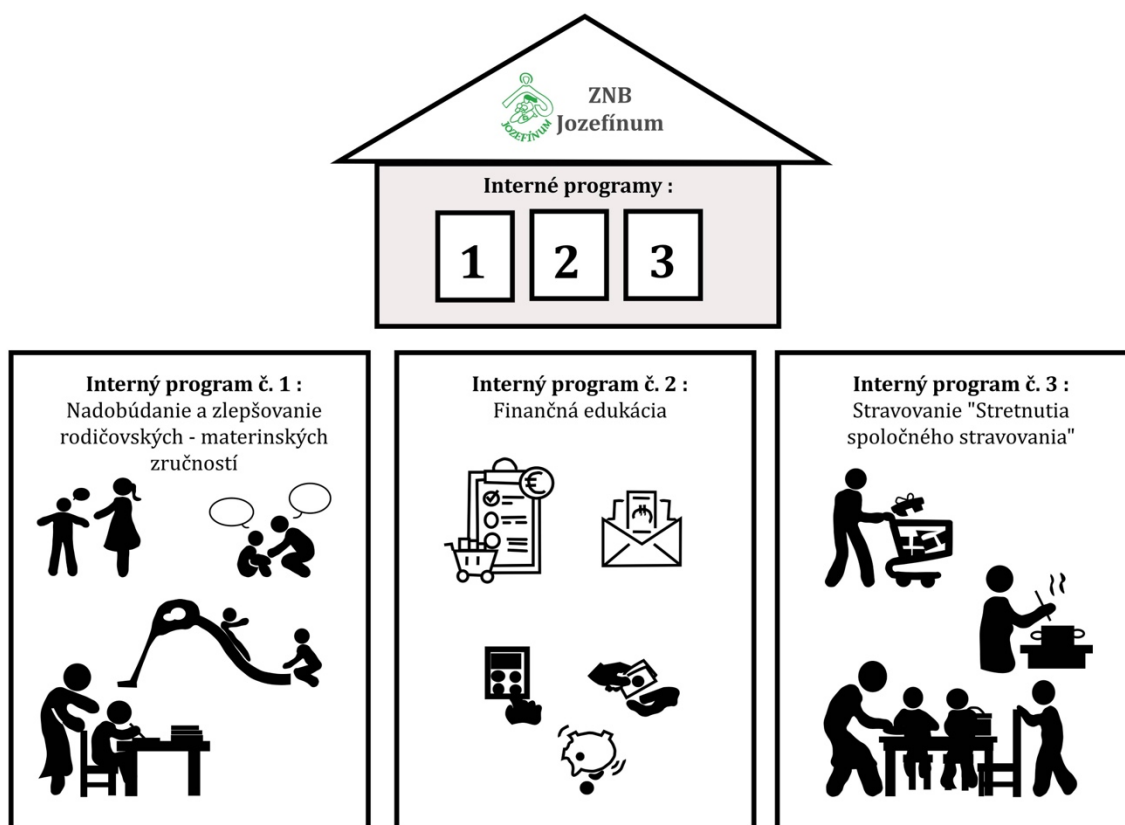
JOZEFÍNUM

ZNB
Jozefínum

Interné programy :

1

2

3

Interný program č. 1 :
Nadobúdanie a zlepšovanie rodičovských - materinských zručností

Interný program č. 2 :
Finančná edukácia

Interný program č. 3 :
Stravovanie "Stretnutia spoločného stravovania"